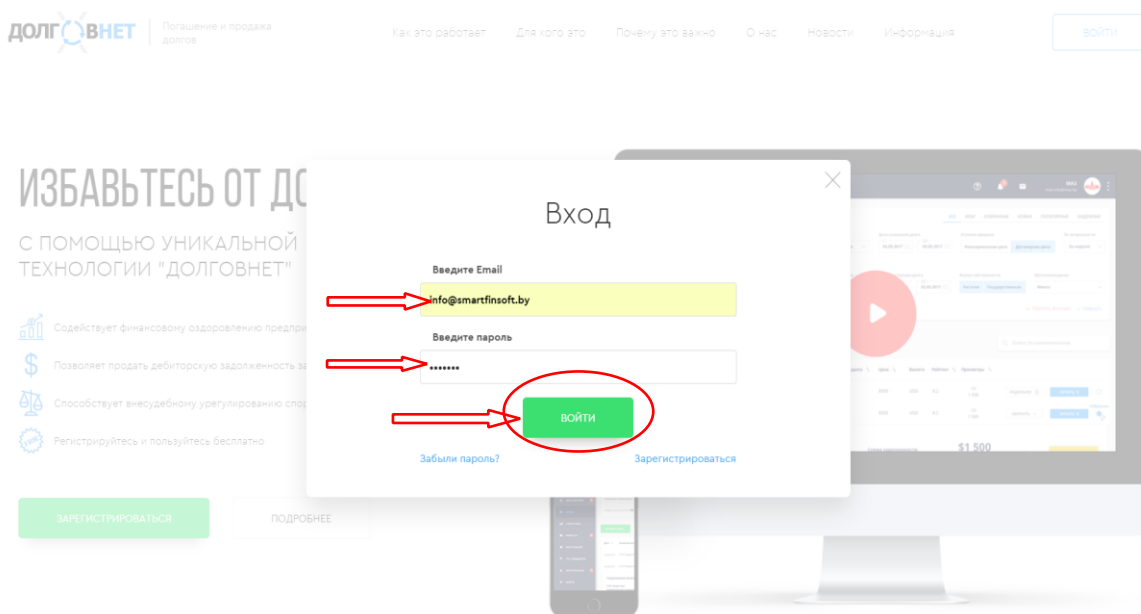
ДОЛГОВНЕТ | Погашение и продажа долгов

Как это работает Для кого это Почему это важно О нас Новости Информация ВОЙТИ

ИЗБАВЬТЕСЬ ОТ ДО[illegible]

С ПОМОЩЬЮ УНИКАЛЬНОЙ ТЕХНОЛОГИИ "ДОЛГОВНЕТ"

Содействует финансовому оздоровлению предпри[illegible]

Позволяет продать дебиторскую задолженность за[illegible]

Способствует внесудебному урегулированию спор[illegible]

Регистрируйтесь и пользуйтесь бесплатно

ЗАРЕГИСТРИРОВАТЬСЯ ПОДРОБНЕЕ

Вход

Введите Email

info@smartfinsoft.by

Введите пароль

•••••••

ВОЙТИ

Забыли пароль? Зарегистрироваться

$1 500